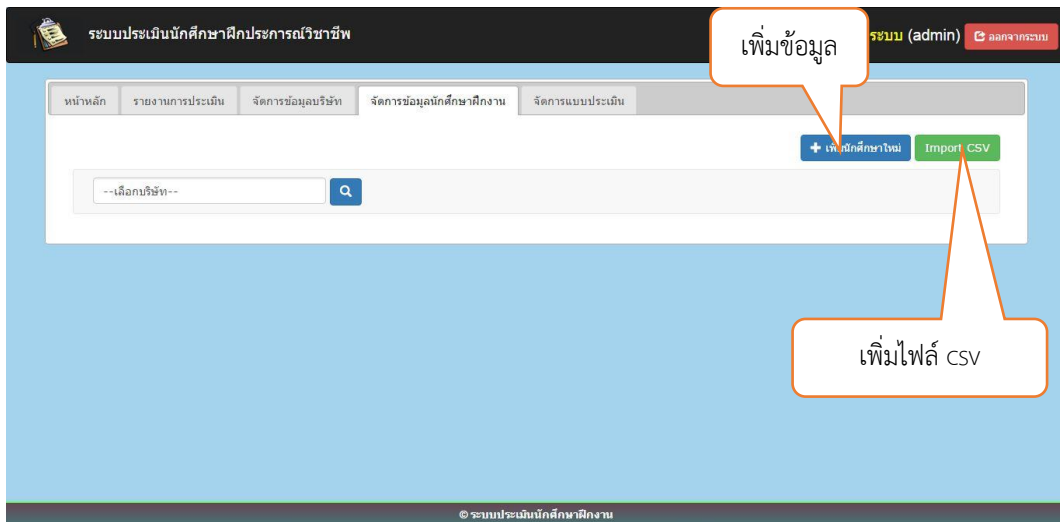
ระบบประเมินนักศึกษาฝึกประการณ์วิชาชีพ

เพิ่มข้อมูล

ระบบ (admin) ออกจากระบบ

หน้าหลัก | รายงานการประเมิน | จัดการข้อมูลบริษัท | จัดการข้อมูลนักศึกษาฝึกงาน | จัดการแบบประเมิน

+ เพิ่มนักศึกษาใหม่ Import CSV

--เลือกบริษัท--

เพิ่มไฟล์ csv

© ระบบประเมินนักศึกษาฝึกงาน